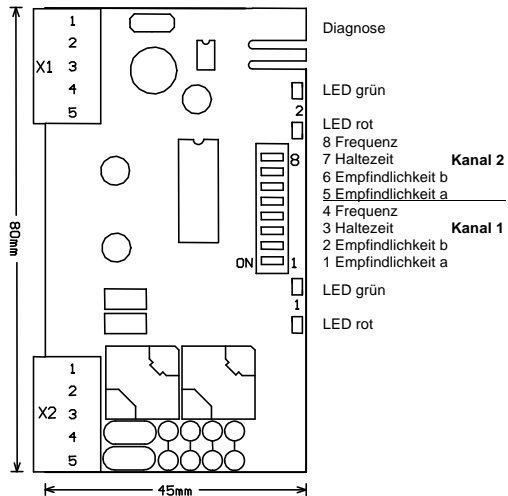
1
2
X1 3
4
5

Diagnose

LED grün

2

LED rot

8

8 Frequenz
7 Haltezeit Kanal 2
6 Empfindlichkeit b
5 Empfindlichkeit a
4 Frequenz
3 Haltezeit Kanal 1
2 Empfindlichkeit b
1 Empfindlichkeit a

ON 1

LED grün

1

LED rot

80mm

1
2
X2 3
4
5

45mm